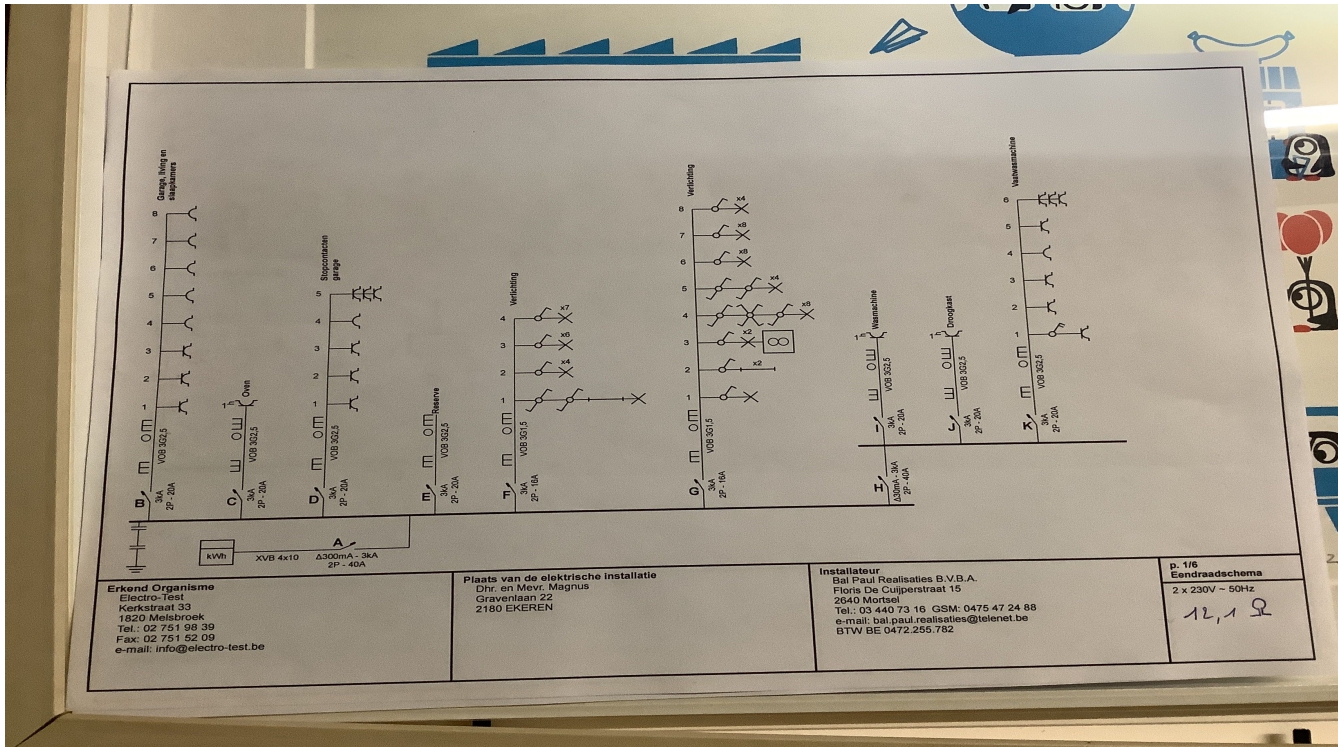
Garage, living en slaapkamers

8
7
6
5
4
3
2
1

VOB 3G2,5
B
3kA
2P - 20A

Oven
1
VOB 3G2,5
C
3kA
2P - 20A

Stopcontacten garage
5
4
3
2
1
VOB 3G2,5
D
3kA
2P - 20A

Reserve
VOB 3G2,5
E
3kA
2P - 20A

Verlichting
4 x7
3 x6
2 x4
1
VOB 3G1,5
F
3kA
2P - 16A

Verlichting
8 x4
7 x6
6 x8
5 x4
4 x8
3 x2
2 x2
1
VOB 3G1,5
G
3kA
2P - 16A

Wasmachine
1
VOB 3G2,5
I
3kA
2P - 20A

Droogkast
VOB 3G2,5
J
3kA
2P - 20A

Vaatwasmachine
6
5
4
3
2
1
VOB 3G2,5
K
3kA
2P - 20A

H
Δ30mA - 3kA
2P - 40A

kWh
XVB 4x10
A
Δ300mA - 3kA
2P - 40A

Erkend Organisme
Electro-Test
Kerkstraat 33
1820 Melsbroek
Tel.: 02 751 98 39
Fax: 02 751 52 09
e-mail: info@electro-test.be

Plaats van de elektrische installatie
Dhr. en Mevr. Magnus
Gravenlaan 22
2180 EKEREN

Installateur
Bal Paul Realisaties B.V.B.A.
Floris De Cuijperstraat 15
2640 Mortsel
Tel.: 03 440 73 16 GSM: 0475 47 24 88
e-mail: bal.paul.realisaties@telenet.be
BTW BE 0472.255.782

p. 1/6
Eendraadschema
2 x 230V ~ 50Hz
12,1 Ω